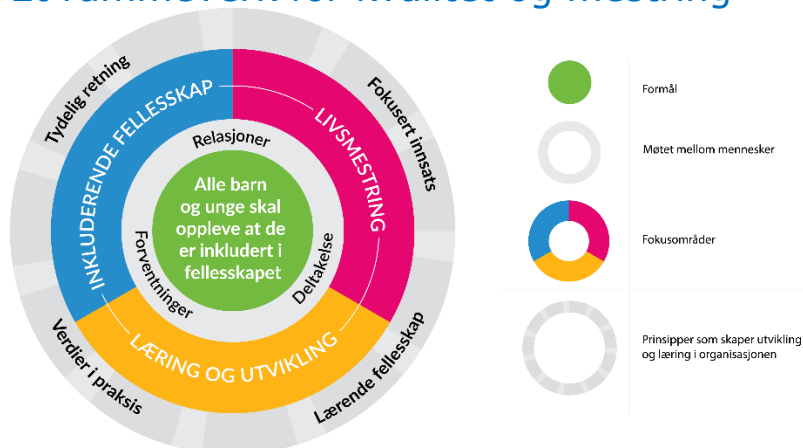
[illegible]

Tydelig retning

Fokusert innsats

Lærende fellesskap

Verdier i praksis

INKLUDERENDE FELLESSKAP

LIVSMESTRING

LÆRING OG UTVIKLING

Relasjoner

Forventninger

Deltakelse

Alle barn og unge skal oppleve at de er inkludert i fellesskapet

Formål

Møtet mellom mennesker

Fokusområder

Prinsipper som skaper utvikling og læring i organisasjonen